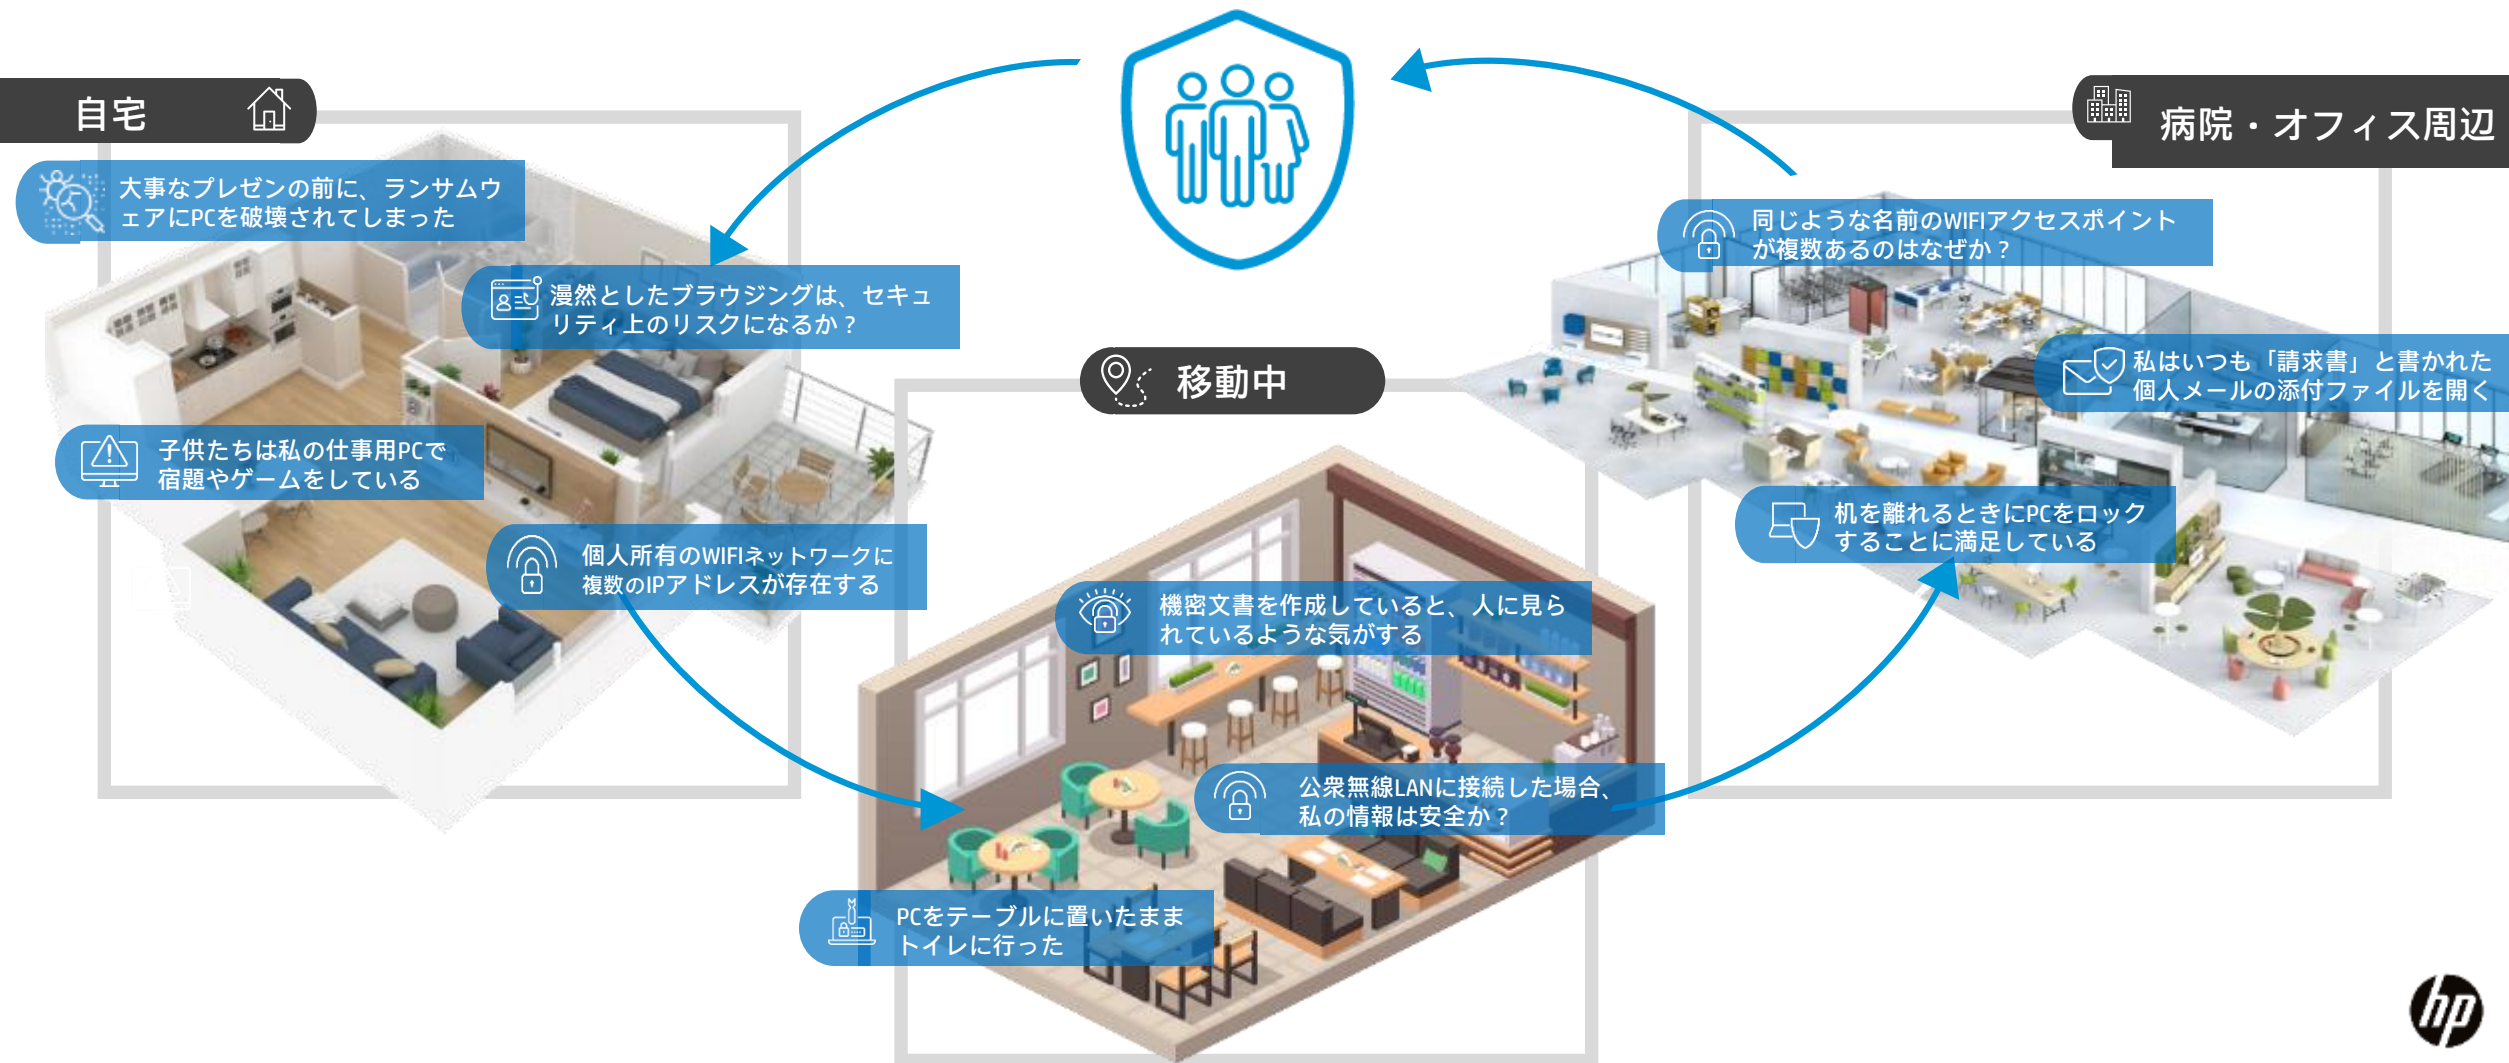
自宅

大事なプレゼンの前に、ランサムウェアにPCを破壊されてしまった

漫然としたブラウジングは、セキュリティ上のリスクになるか？

子供たちは私の仕事用PCで宿題やゲームをしている

個人所有のWIFIネットワークに複数のIPアドレスが存在する

移動中

機密文書を作成していると、人に見られているような気がする

公衆無線LANに接続した場合、私の情報は安全か？

PCをテーブルに置いたままトイレに行った

病院・オフィス周辺

同じような名前のWIFIアクセスポイントが複数あるのはなぜか？

私はいつも「請求書」と書かれた個人メールの添付ファイルを開く

机を離れるときにPCをロックすることに満足している

hp